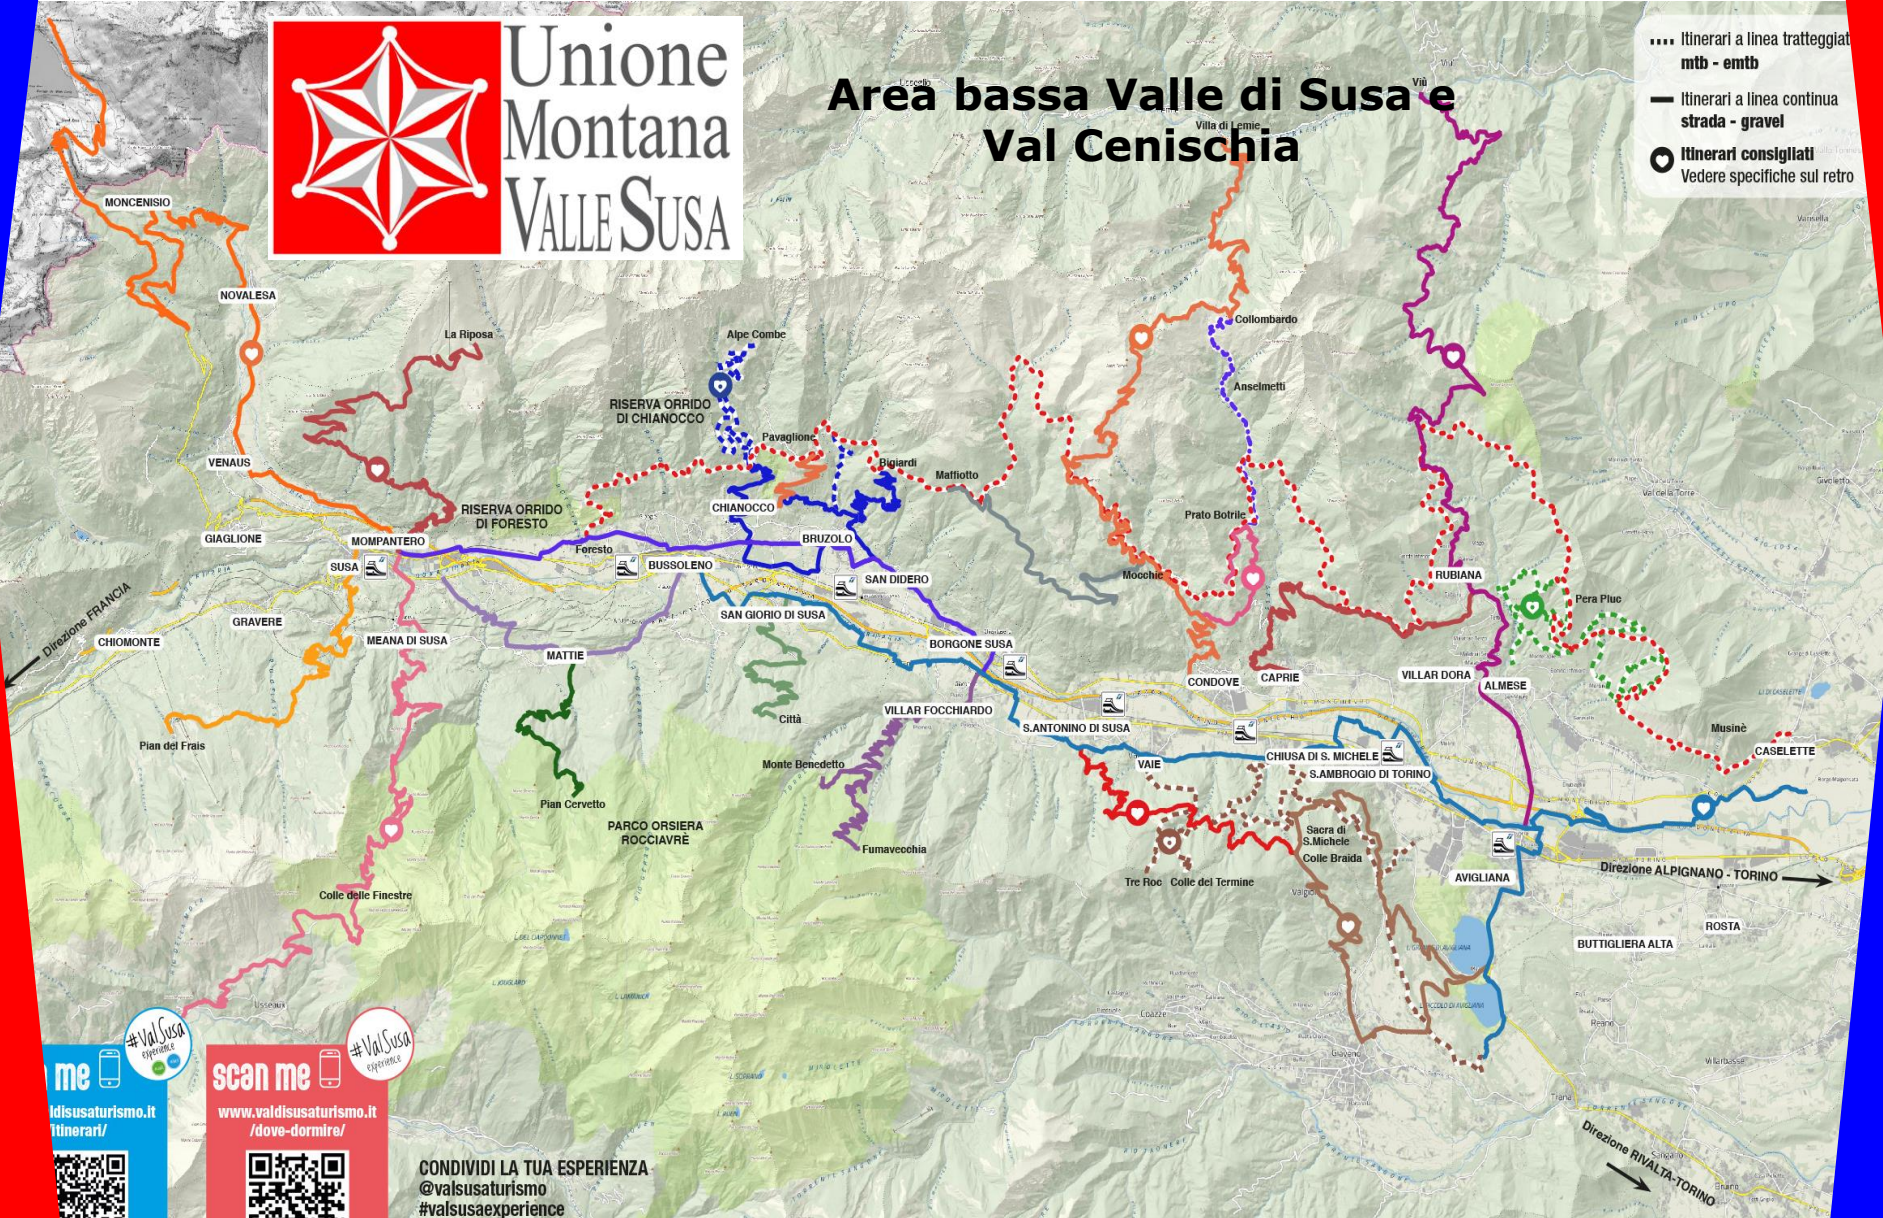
Unione Montana Valle Susa

Area bassa Valle di Susa e Val Cenischia

Itinerari a linea tratteggiat
mtb - emtb
Itinerari a linea continua
strada - gravel
Itinerari consigliati
Vedere specifiche sul retro

MONCENISIO
NOVALESA
VENAUS
GIAGLIONE
MOMPANTERO
SUSA
CHIOMONTE
GRAVERE
MEANA DI SUSA
Pian del Frais
Colle delle Finestre
Direzione FRANCIA
La Riposa
RISERVA ORRIDO DI FORESTO
Foresto
BUSSOLENO
MATTIE
Pian Cervetto
PARCO ORSIERA ROCCIAVRÈ
Alpe Combe
RISERVA ORRIDO DI CHIANOCCO
Pavaglione
CHIANOCCO
BRUZOLO
Bigiardi
Maffiotto
SAN DIDERO
SAN GIORIO DI SUSA
Città
BORGONE SUSA
VILLAR FOCCHIARDO
Monte Benedetto
Fumavecchia
Villa di Lemie
Viù
Collombardo
Anselmetti
Prato Botrile
Mocchie
CONDOVE
CAPRIE
S.ANTONINO DI SUSA
VAIE
CHIUSA DI S. MICHELE
S.AMBROGIO DI TORINO
Sacra di S.Michele
Colle Braida
Tre Roc
Colle del Termine
RUBIANA
Pera Pluc
VILLAR DORA
ALMESE
AVIGLIANA
Musinè
CASELETTE
Direzione ALPIGNANO - TORINO
BUTTIGLIERA ALTA
ROSTA
Direzione RIVALTA-TORINO

me
#ValSusa experience
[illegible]ldisusaturismo.it
/itinerari/

scan me
#ValSusa experience
www.valdisusaturismo.it
/dove-dormire/

CONDIVIDI LA TUA ESPERIENZA
@valsusaturismo
#valsusaexperience